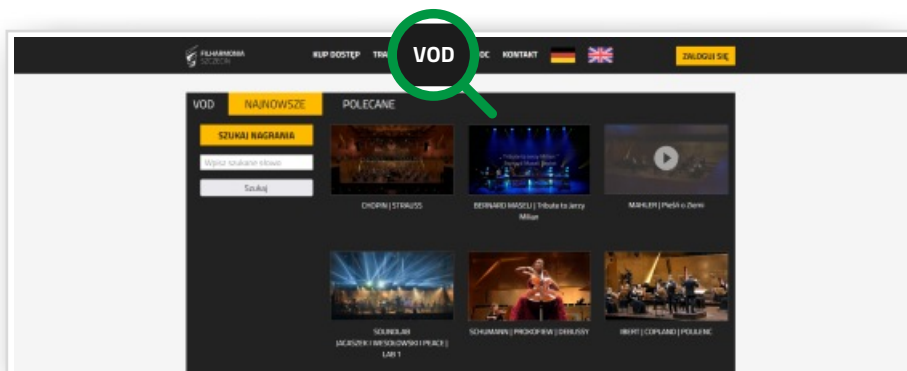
FILHARMONIA SZCZECIN

KUP DOSTĘP TRA VOD OC KONTAKT

ZALOGUJ SIĘ

VOD NAJNOWSZE POLECANE

SZUKAJ NAGRANIA

Wpisz szukane słowo

Szukaj

CHOPIN | STRAUSS

BERNARD MASELI | Tribute to Jerzy Milian

MAHLER | Pieśń o Ziemi

SOUNDLAB JACASZEK | WESOŁOWSKI | PEACE | LAB 1

SCHUMANN | PROKOFIEW | DEBUSSY

IBERT | COPLAND | POULENC